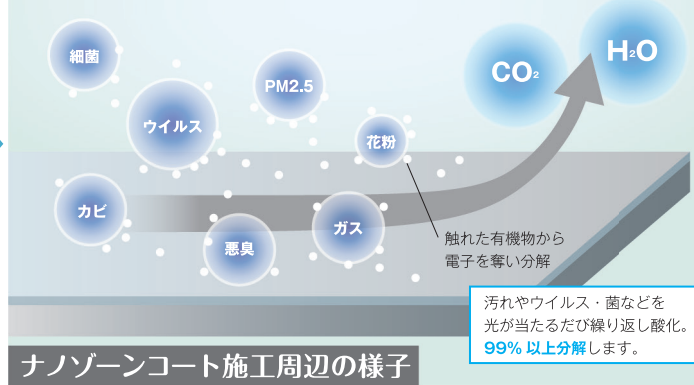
細菌

ウイルス

PM2.5

花粉

カビ

悪臭

ガス

$CO_2$

$H_2O$

触れた有機物から
電子を奪い分解

汚れやウイルス・菌などを
光が当たるたび繰り返し酸化。
99% 以上分解します。

ナノゾーンコート施工周辺の様子